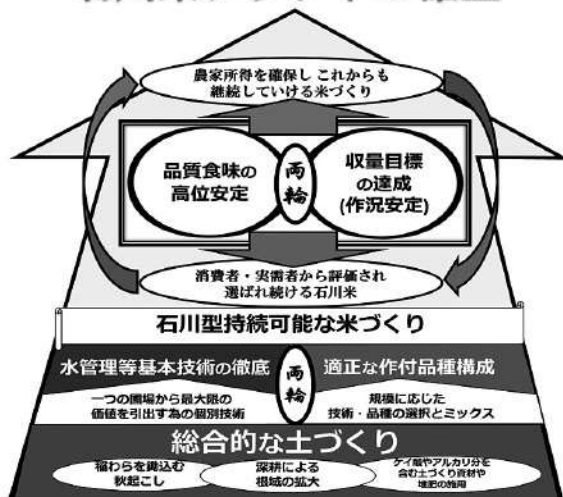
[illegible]

農家所得を確保し これからも継続していける米づくり

品質食味の高位安定

両輪

収量目標の達成(作況安定)

消費者・実需者から評価され選ばれ続ける石川米

石川型持続可能な米づくり

水管理等基本技術の徹底

両輪

適正な作付品種構成

一つの圃場から最大限の価値を引出す為の個別技術

規模に応じた技術・品種の選択とミックス

総合的な土づくり

稲わらを鋤込む秋起こし

深耕による根域の拡大

ケイ酸やアルカリ分を含む土づくり資材や堆肥の施用